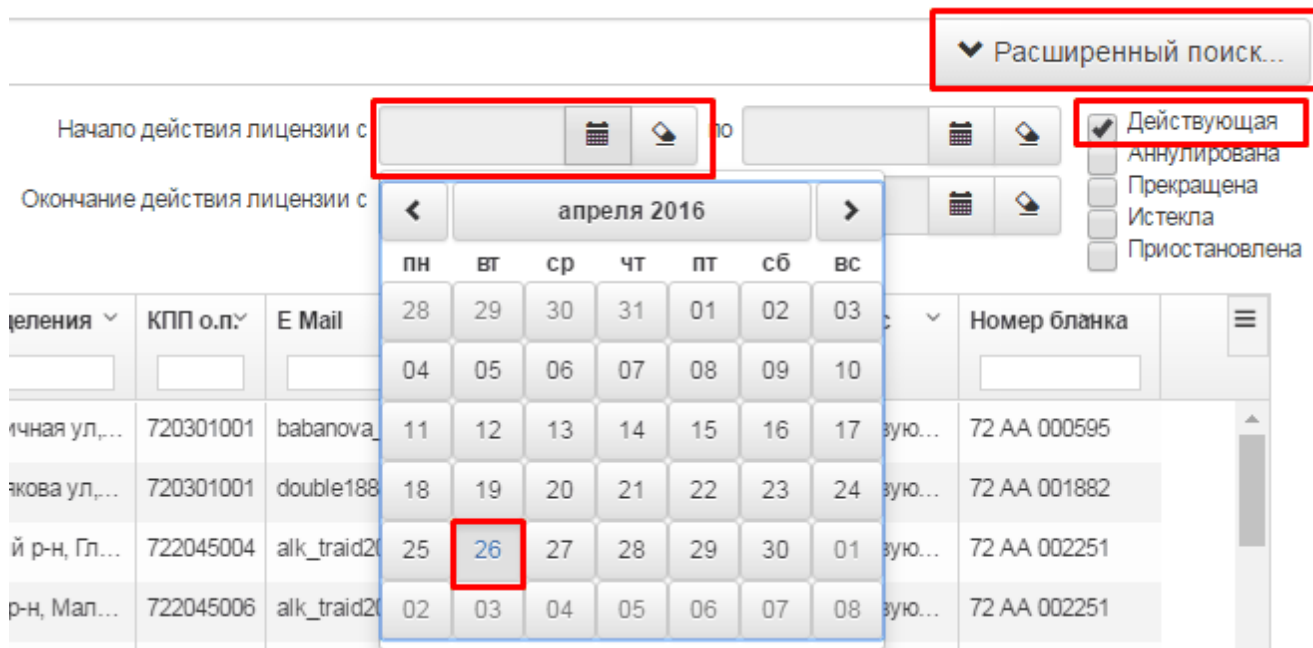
Расширенный поиск...

Начало действия лицензии с по

Окончание действия лицензии с

Действующая
Аннулирована
Прекращена
Истекла
Приостановлена

апреля 2016

| пн | вт | ср | чт | пт | сб | вс |
|---|---|---|---|---|---|---|
| 28 | 29 | 30 | 31 | 01 | 02 | 03 |
| 04 | 05 | 06 | 07 | 08 | 09 | 10 |
| 11 | 12 | 13 | 14 | 15 | 16 | 17 |
| 18 | 19 | 20 | 21 | 22 | 23 | 24 |
| 25 | 26 | 27 | 28 | 29 | 30 | 01 |
| 02 | 03 | 04 | 05 | 06 | 07 | 08 |

| деления | КПП о.п. | E Mail | с | Номер бланка |
|---|---|---|---|---|
| ичная ул.,... | 720301001 | babanova_ | вую... | 72 АА 000595 |
| якова ул.,... | 720301001 | double188 | вую... | 72 АА 001882 |
| й р-н, Гл... | 722045004 | alk_traid2 | вую... | 72 АА 002251 |
| р-н, Мал... | 722045006 | alk_traid2 | вую... | 72 АА 002251 |